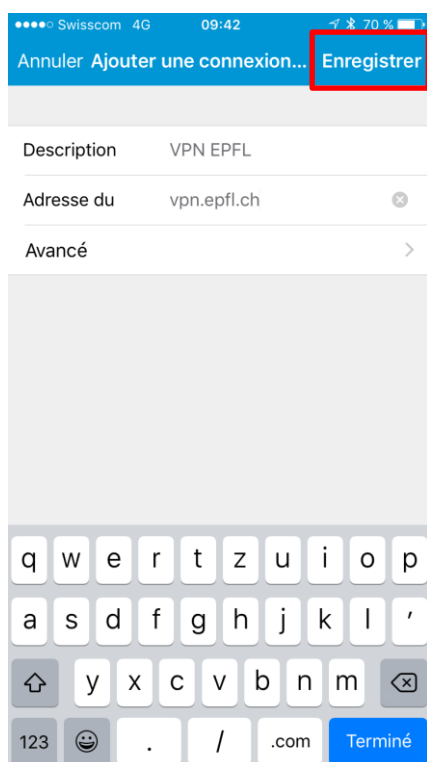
●●●●○ Swisscom 4G 09:42 70 %

Annuler Ajouter une connexion... Enregistrer

Description VPN EPFL

Adresse du vpn.epfl.ch

Avancé

q w e r t z u i o p

a s d f g h j k l ʼ

y x c v b n m

123 . / .com Terminé